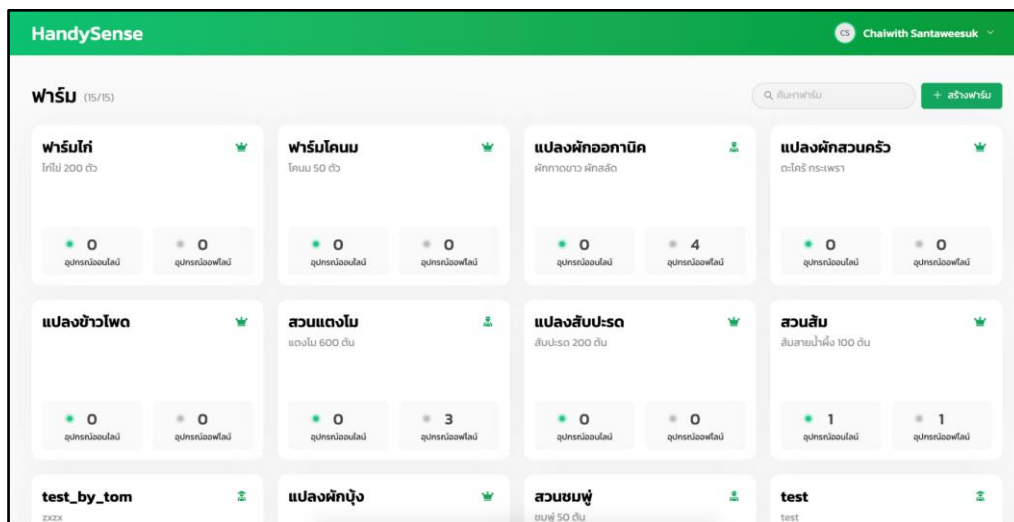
HandySense

CS Chaiwith Santaweesuk

ฟาร์ม (15/15)

ค้นหาฟาร์ม

+ สร้างฟาร์ม

ฟาร์มไก่
ไก่ไข่ 200 ตัว
0 อุปกรณ์ออนไลน์
0 อุปกรณ์ออฟไลน์

ฟาร์มโคนม
โคนม 50 ตัว
0 อุปกรณ์ออนไลน์
0 อุปกรณ์ออฟไลน์

แปลงผักออกานิค
ผักกาดขาว ผักสลัด
0 อุปกรณ์ออนไลน์
4 อุปกรณ์ออฟไลน์

แปลงผักสวนครัว
ตะไคร้ กระเพรา
0 อุปกรณ์ออนไลน์
0 อุปกรณ์ออฟไลน์

แปลงข้าวโพด
0 อุปกรณ์ออนไลน์
0 อุปกรณ์ออฟไลน์

สวนแตงโม
แตงโม 600 ต้น
0 อุปกรณ์ออนไลน์
3 อุปกรณ์ออฟไลน์

แปลงสับปะรด
สับปะรด 200 ต้น
0 อุปกรณ์ออนไลน์
0 อุปกรณ์ออฟไลน์

สวนส้ม
ส้มสายน้ำผึ้ง 100 ต้น
1 อุปกรณ์ออนไลน์
1 อุปกรณ์ออฟไลน์

test_by_tom
zxzx

แปลงผักบุ้ง

สวนชมพู่
ชมพู่ 50 ต้น

test
test